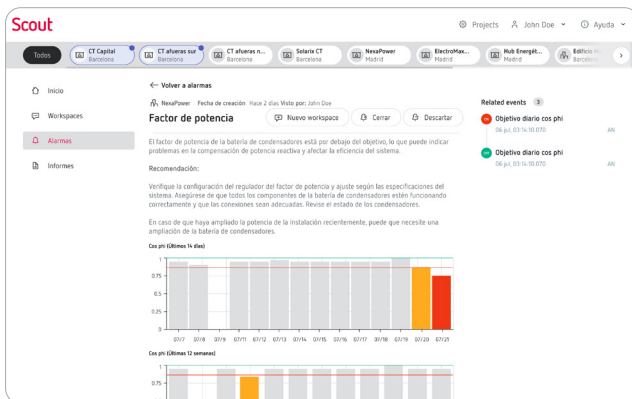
Scout

Projects John Doe Ayuda

Todos CT Capital Barcelona CT afueras sur Barcelona CT afueras n... Barcelona Solarix CT Barcelona NexaPower Madrid ElectroMax... Madrid Hub Energét... Madrid Edificio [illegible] Barcelona

Inicio
Workspaces
Alarmas
Informes

← Volver a alarmas

NexaPower Fecha de creación Hace 2 días Visto por: John Doe

Factor de potencia

Nuevo workspace Cerrar Descartar

El factor de potencia de la batería de condensadores está por debajo del objetivo, lo que puede indicar problemas en la compensación de potencia reactiva y afectar la eficiencia del sistema.

Recomendación:

Verifique la configuración del regulador del factor de potencia y ajuste según las especificaciones del sistema. Asegúrese de que todos los componentes de la batería de condensadores estén funcionando correctamente y que las conexiones sean adecuadas. Revise el estado de los condensadores.

En caso de que haya ampliado la potencia de la instalación recientemente, puede que necesite una ampliación de la batería de condensadores.

Cos phi (Últimos 14 días)

1
0.75
0.5
0.25
0

07/7 07/8 07/9 07/10 07/11 07/12 07/13 07/14 07/15 07/16 07/17 07/18 07/19 07/20 07/21

Cos phi (Últimos 12 semanas)

1
0.75

Related events 3

Objetivo diario cos phi
06 jul, 03:14:10.070 AN

Objetivo diario cos phi
06 jul, 03:14:10.070 AN